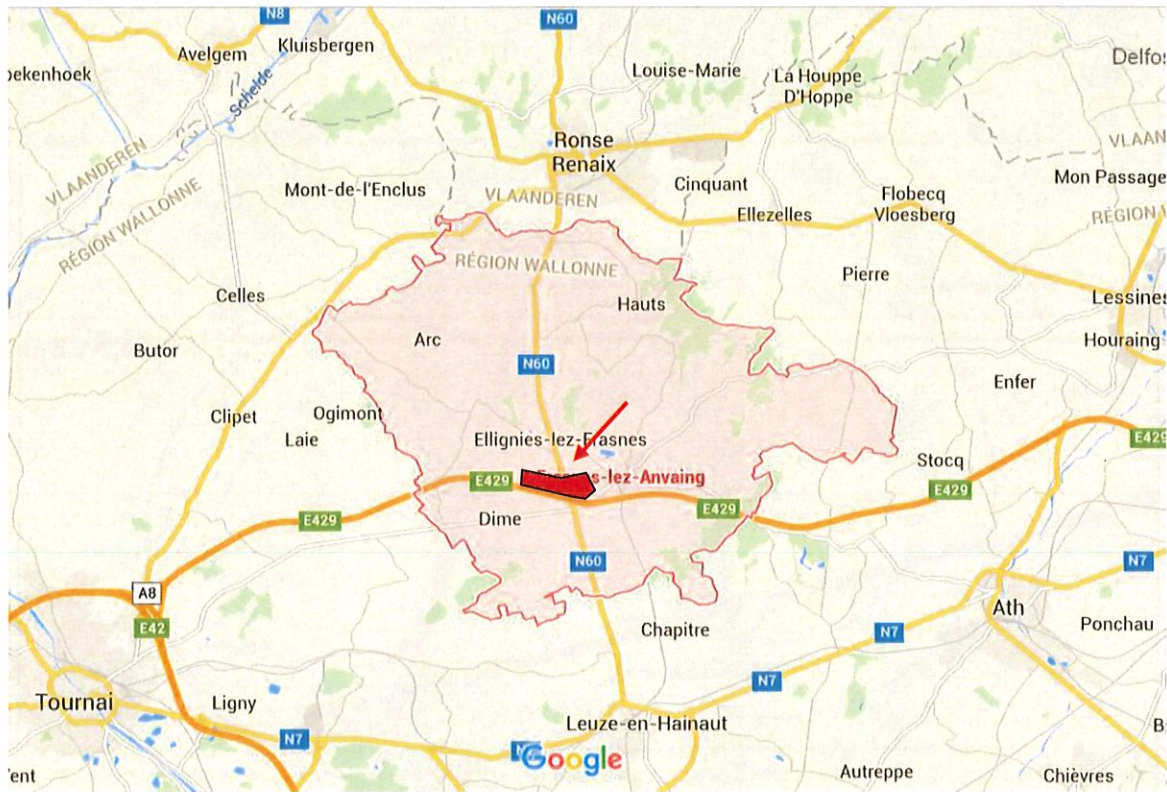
N8
Avelgem
Kluisbergen
oekenhoek
Scheide
N60
Louise-Marie
La Houppe
D'Hoppe
Delfos
VLAANDEREN
RÉGION WALLONNE
Ronse
Renaix
VLAAN
Mont-de-l'Enclus
VLAANDEREN
Cinquant
Flobecq
Vloesberg
Ellezelles
Mon Passage
RÉGION W
RÉGION WALLONNE
Pierre
Celles
Hauts
Lessines
Butor
Arc
Houraing
N60
Enfer
Clipet
Ogimont
Laie
Ellignies-lez-Frasnes
Stocq
E429
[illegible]s-lez-Anvaing
E429
E429
E429
E429
Dime
N60
N7
A8
E42
Ath
Chapitre
N7
Ponchau
N7
Tournai
Ligny
Leuze-en-Hainaut
N7
Google
Fent
Autreppe
Chièvres
B